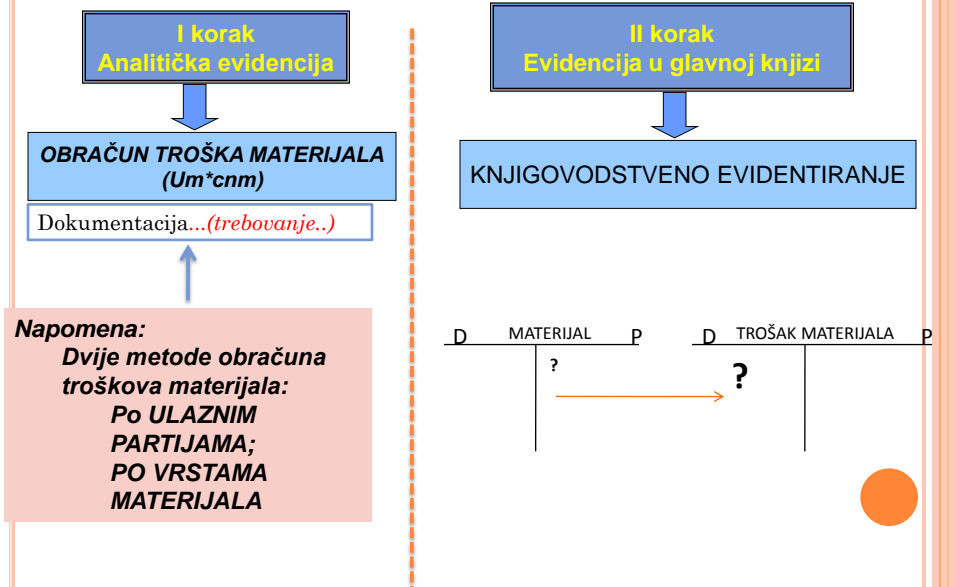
I korak
Analitička evidencija

OBRAČUN TROŠKA MATERIJALA
(Um*cnm)

Dokumentacija...(trebovanje..)

Napomena:
Dvije metode obračuna troškova materijala:
Po ULAZNIM PARTIJAMA;
PO VRSTAMA MATERIJALA

II korak
Evidencija u glavnoj knjizi

KNJIGOVODSTVENO EVIDENTIRANJE

D MATERIJAL P
?

D TROŠAK MATERIJALA P
?